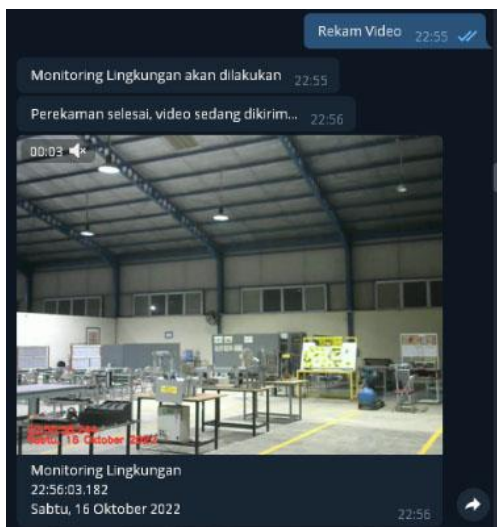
Rekam Video 22:55

Monitoring Lingkungan akan dilakukan 22:55

Perekaman selesai, video sedang dikirim... 22:56

00:03

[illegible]
Sabtu, 16 Oktober 2022

Monitoring Lingkungan
22:56:03.182
Sabtu, 16 Oktober 2022
22:56